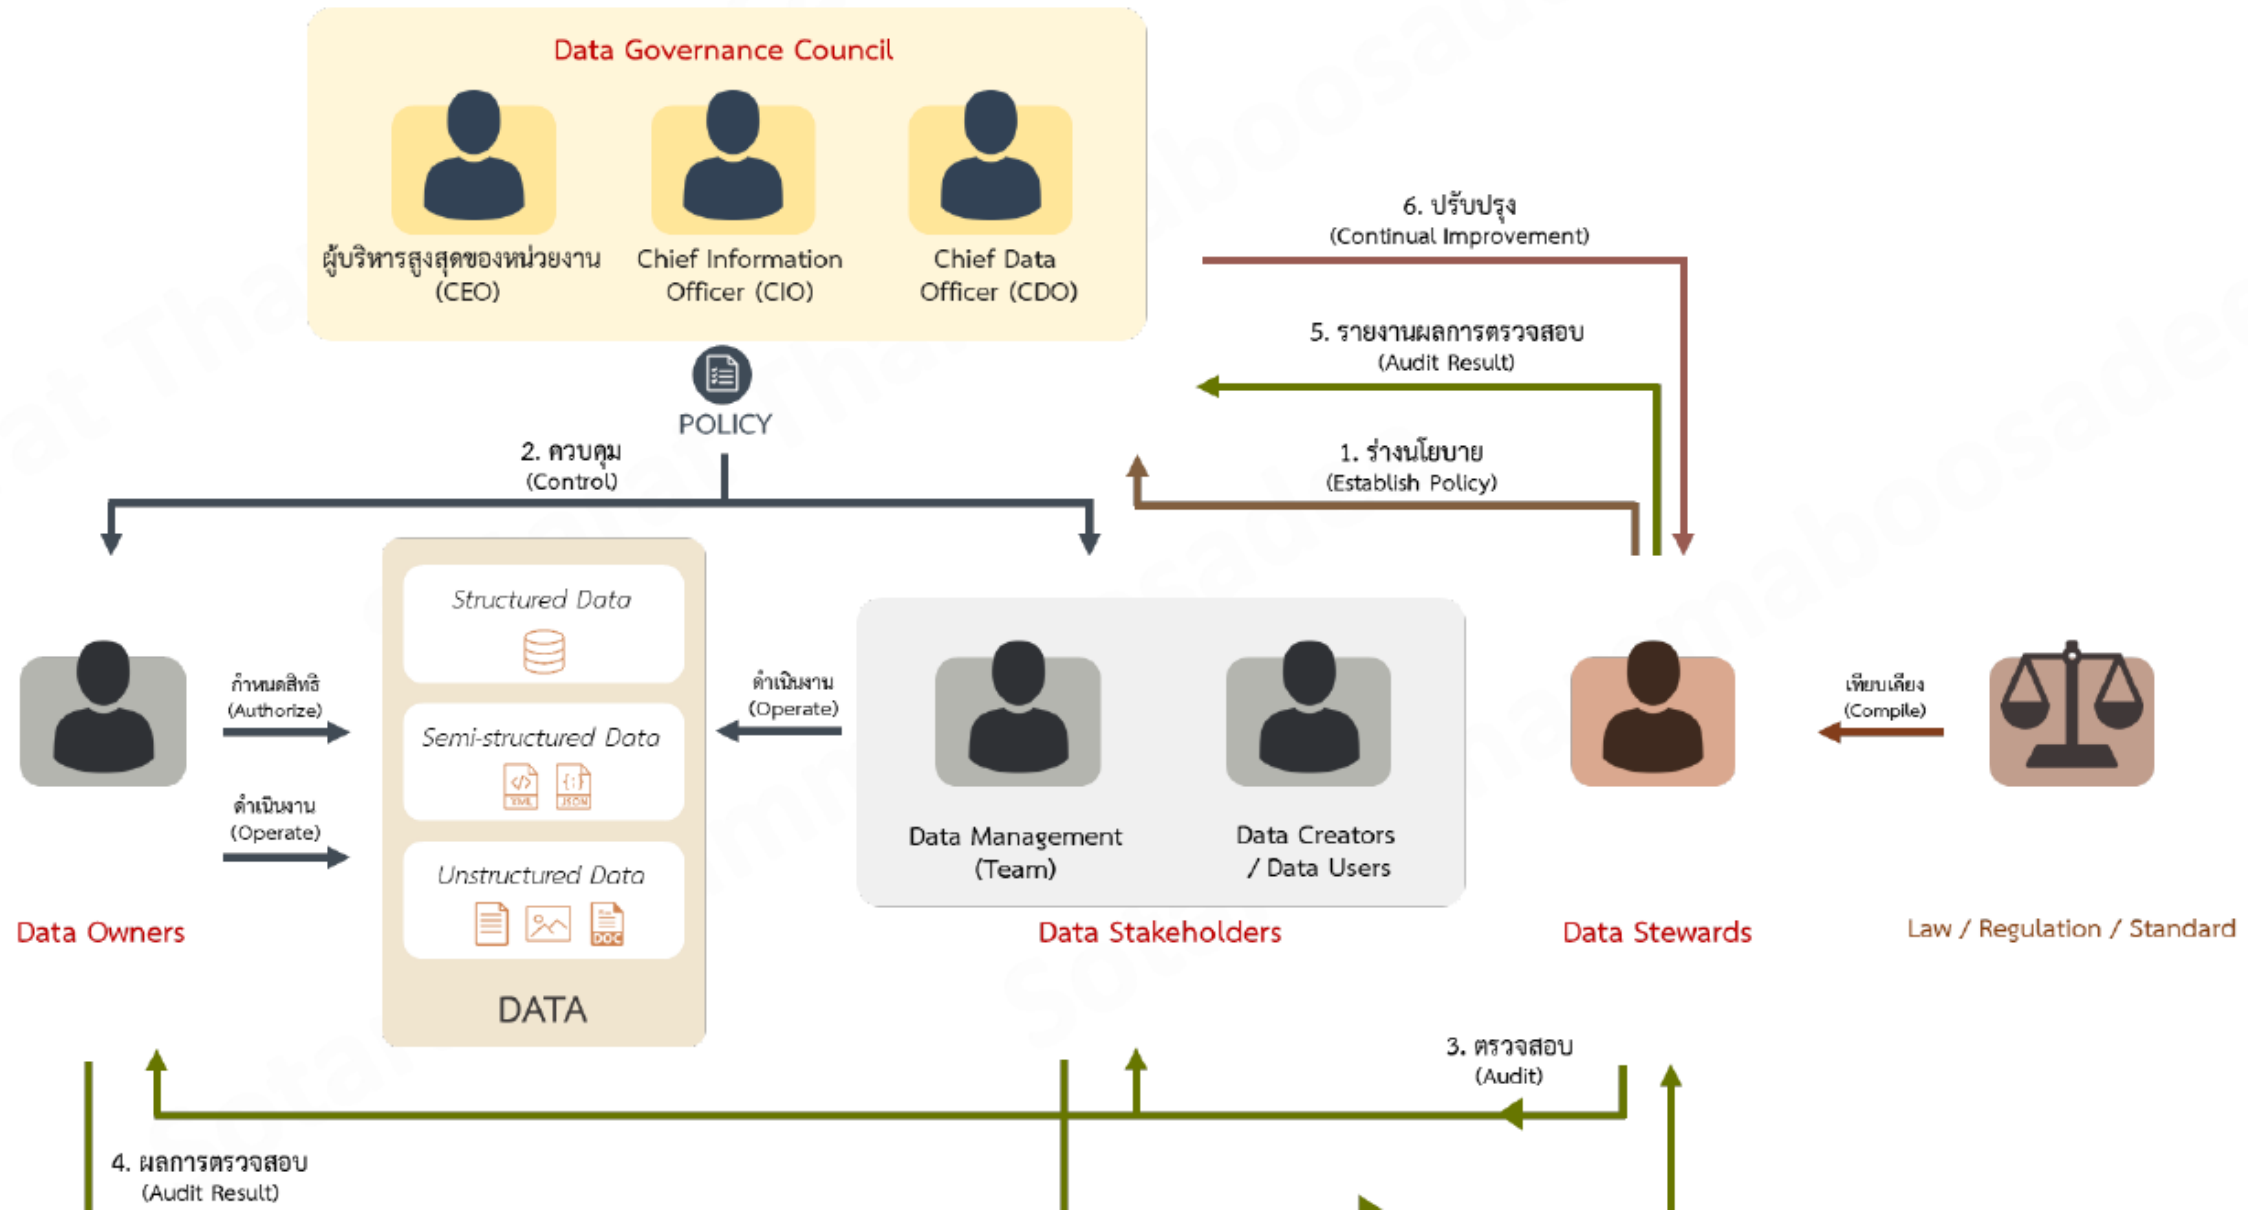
Data Governance Council

ผู้บริหารสูงสุดของหน่วยงาน (CEO)

Chief Information Officer (CIO)

Chief Data Officer (CDO)

6. ปรับปรุง (Continual Improvement)

5. รายงานผลการตรวจสอบ (Audit Result)

1. ร่างนโยบาย (Establish Policy)

POLICY

2. ควบคุม (Control)

Structured Data

Semi-structured Data

Unstructured Data

DATA

กำหนดสิทธิ (Authorize)

ดำเนินงาน (Operate)

ดำเนินงาน (Operate)

Data Management (Team)

Data Creators / Data Users

เทียบเคียง (Compile)

Data Owners

Data Stakeholders

Data Stewards

Law / Regulation / Standard

3. ตรวจสอบ (Audit)

4. ผลการตรวจสอบ (Audit Result)